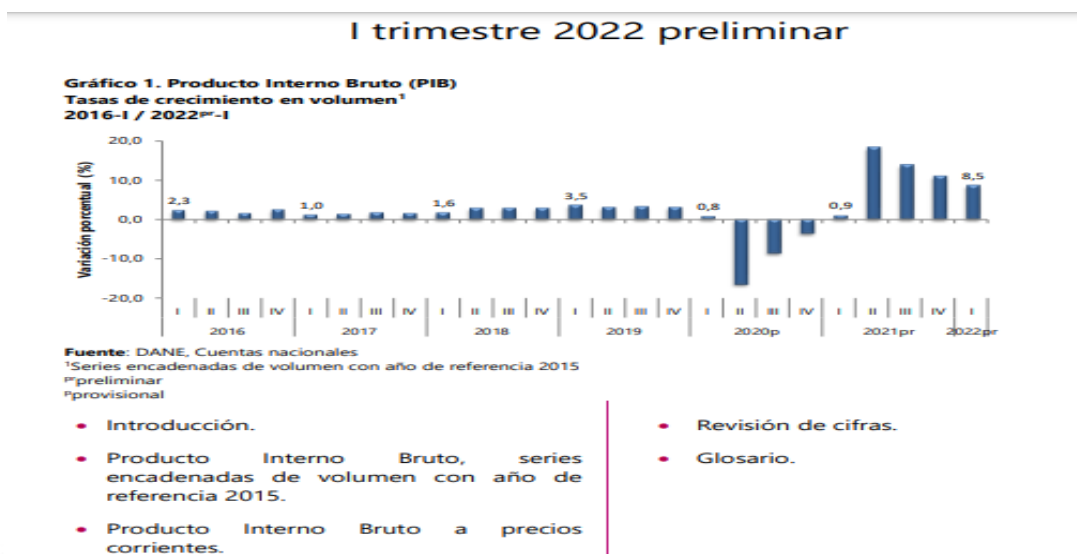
I trimestre 2022 preliminar

Gráfico 1. Producto Interno Bruto (PIB)
Tasas de crecimiento en volumen$^1$
2016-I / 2022$^{pr}$-I

Variación porcentual (%)

20,0
10,0
0,0
-10,0
-20,0

2,3
1,0
1,6
3,5
0,8
0,9
8,5

I II III IV I II III IV I II III IV I II III IV I II III IV I II III IV I
2016 2017 2018 2019 2020p 2021pr 2022pr

Fuente: DANE, Cuentas nacionales
$^1$Series encadenadas de volumen con año de referencia 2015
$^{pr}$preliminar
$^p$provisional

• Introducción.

• Producto Interno Bruto, series encadenadas de volumen con año de referencia 2015.

• Producto Interno Bruto a precios corrientes.

• Revisión de cifras.

• Glosario.